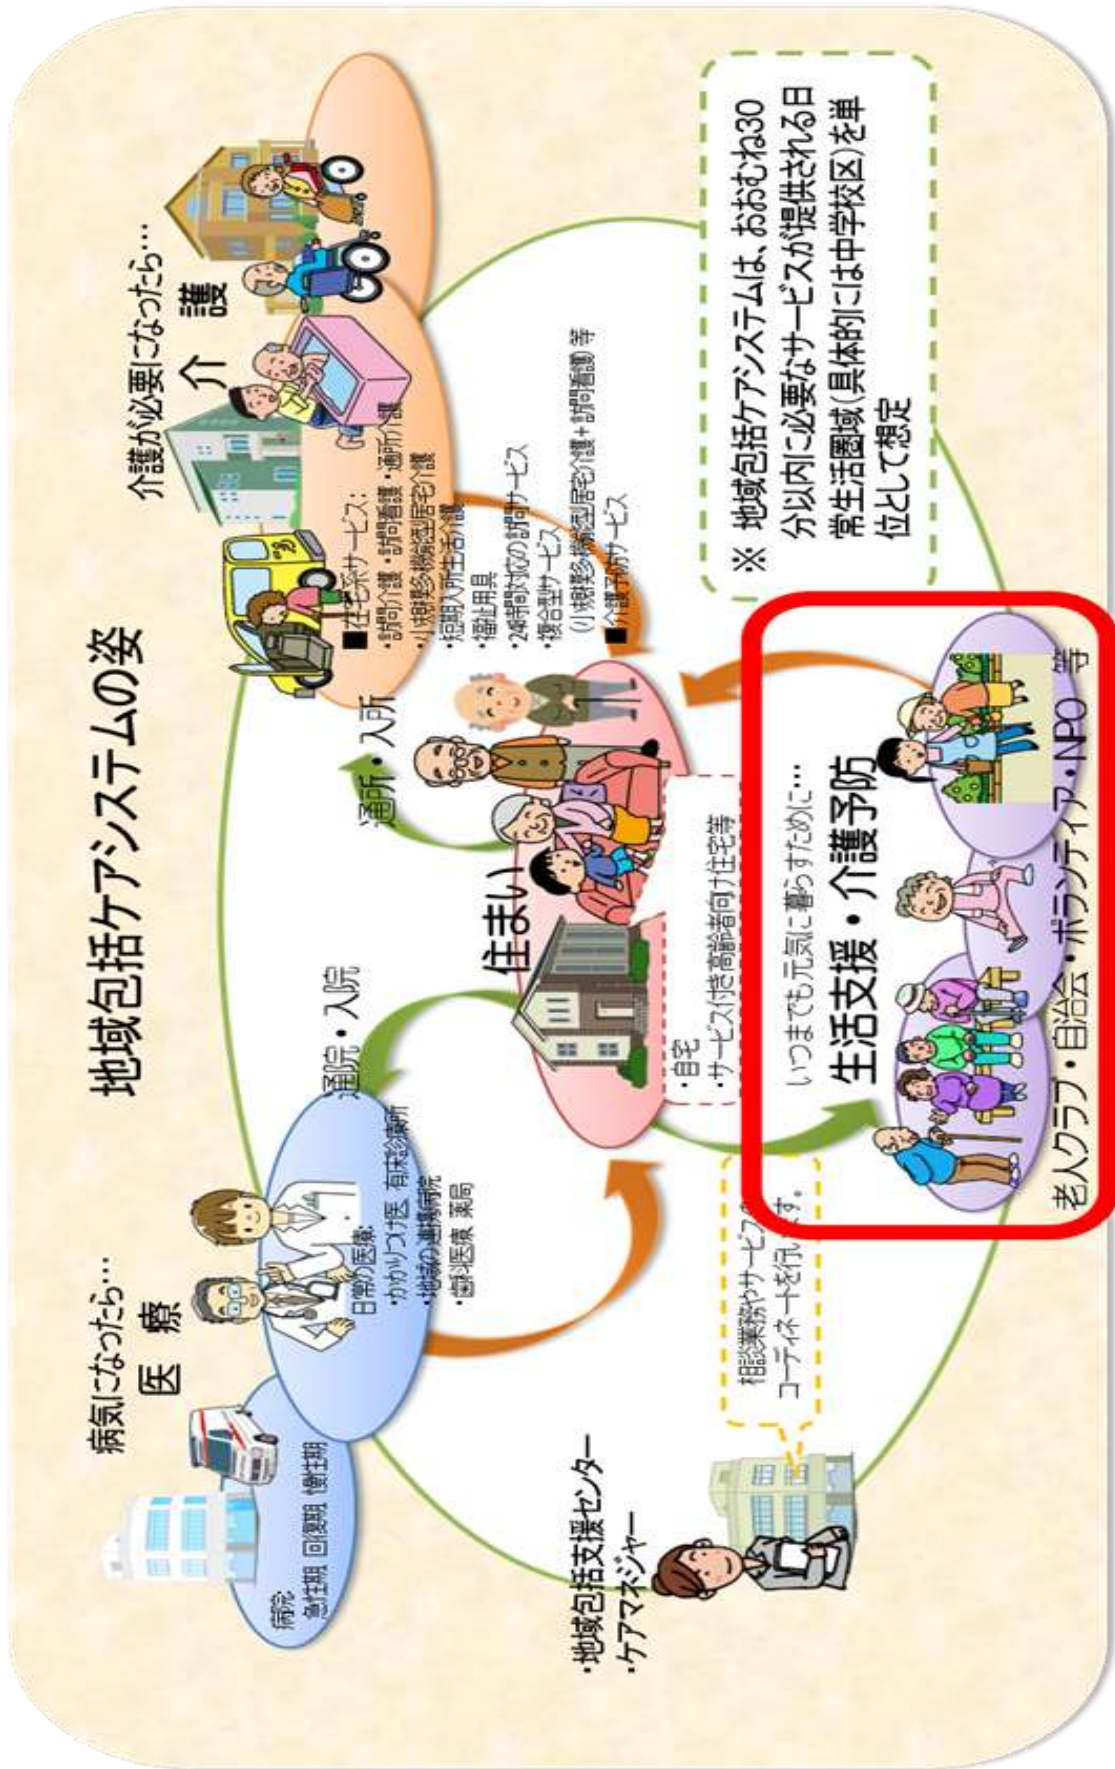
地域包括ケアシステムの姿

病気になったら…
医療

病院：
急性期、回復期、慢性期

日常の医療：
・かかりつけ医、有床診療所
・地域の連携病院
・歯科医療、薬局

通院・入院

介護が必要になったら…
介護

■在宅系サービス：
・訪問介護・訪問看護・通所介護
・小規模多機能型居宅介護
・短期入所生活介護
・福祉用具
・24時間対応の訪問サービス
・複合型サービス
（小規模多機能型居宅介護＋訪問看護）等
■介護予防サービス

通所・入所

住まい
・自宅
・サービス付き高齢者向け住宅等

・地域包括支援センター
・ケアマネジャー

相談業務やサービスのコーディネートを行います。

いつまでも元気に暮らすために…
生活支援・介護予防
老人クラブ・自治会・ボランティア・NPO 等

※ 地域包括ケアシステムは、おおむね30分以内に必要なサービスが提供される日常生活圏域（具体的には中学校区）を単位として想定